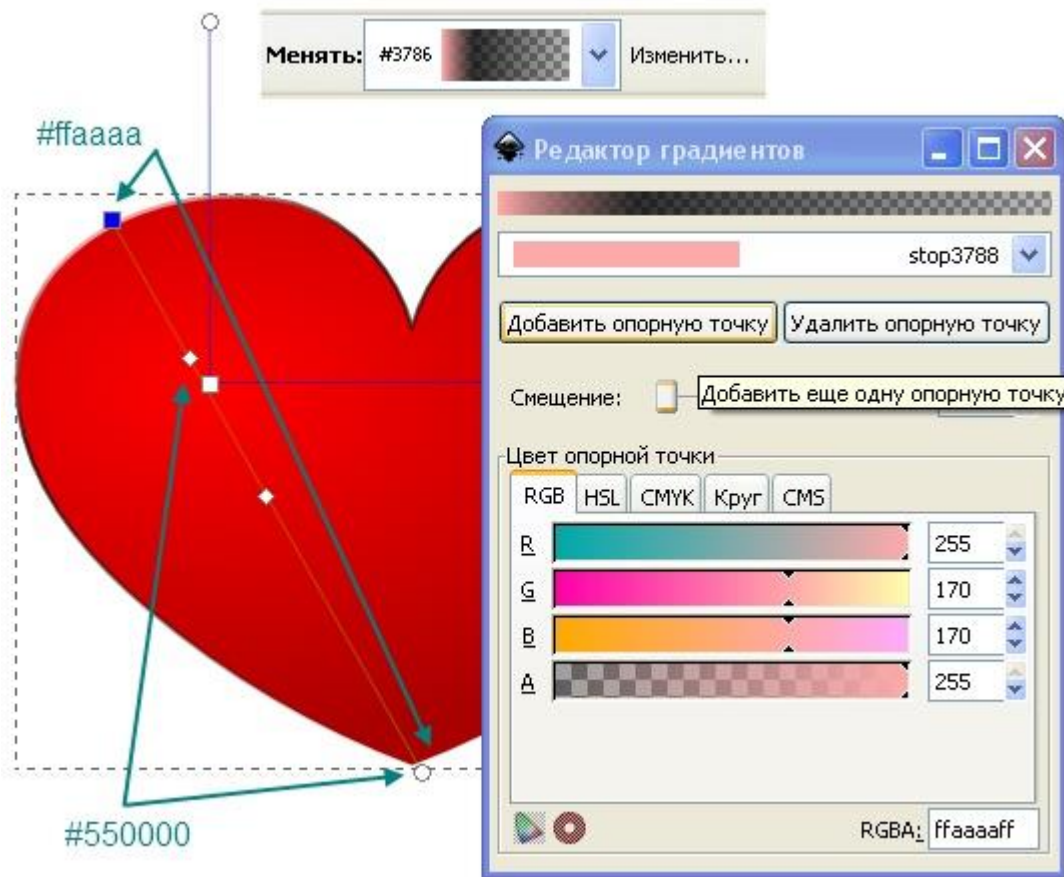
Менять: #3786 Изменить...

#ffaaaa

Редактор градиентов

stop3788

Добавить опорную точку | Удалить опорную точку

Смещение: Добавить еще одну опорную точку

Цвет опорной точки

RGB HSL CMYK Круг CMS

R 255
G 170
B 170
A 255

RGBA: ffaaaaff

#550000